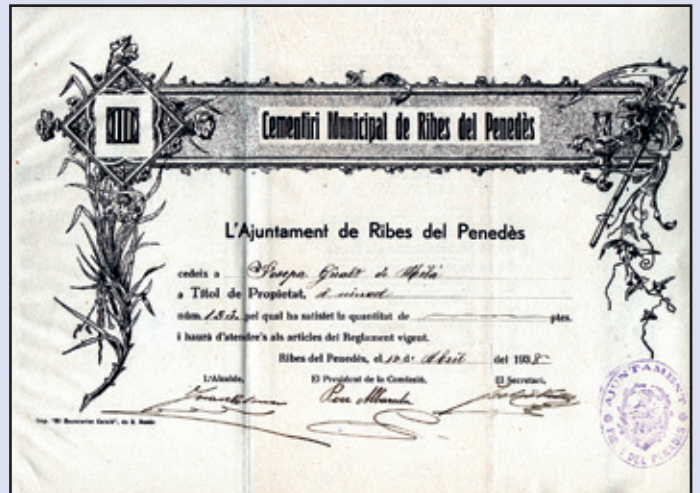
Cementiri Municipal de Ribes del Penedès

L'Ajuntament de Ribes del Penedès

cedeix a Josepa Guást de Milà

a Títol de Propietat, un nínxol

núm. 181, pel qual ha satisfet la quantitat de ——— ptes.

i haurà d'atendre's als articles del Reglament vigent.

Ribes del Penedès, el 12 d'Abril del 1938

L'Alcalde, El President de la Comissió, El Secretari,

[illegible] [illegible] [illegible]

Imp. "El Vendrellenc" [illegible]

AJUNTAMENT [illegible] DEL PENEDÈS